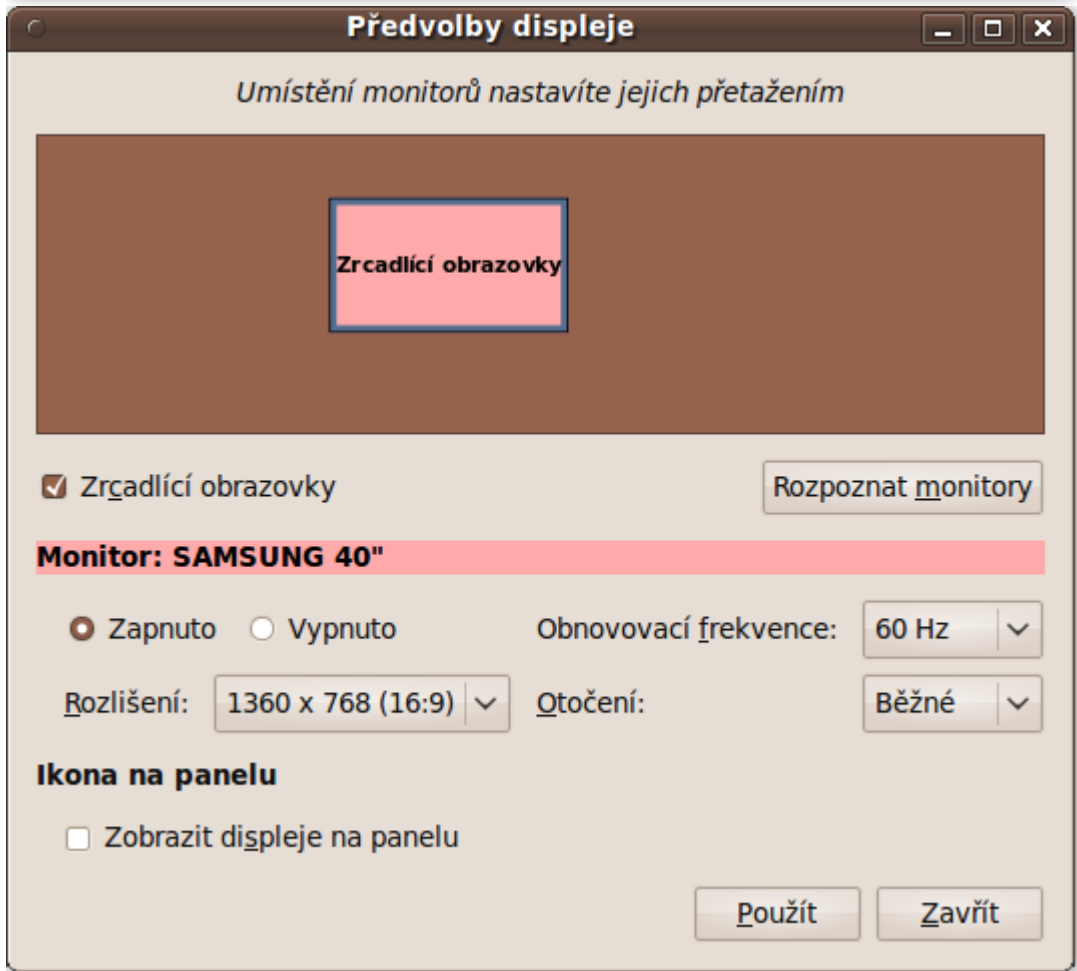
Předvolby displeje

Umístění monitorů nastavíte jejich přetažením

Zrcadlící obrazovky

Zrcadlící obrazovky

Rozpoznat monitory

Monitor: SAMSUNG 40"

Zapnuto Vypnuto

Obnovovací frekvence: 60 Hz

Rozlišení: 1360 x 768 (16:9)

Otočení: Běžné

Ikona na panelu

Zobrazit displeje na panelu

Použít

Zavřít